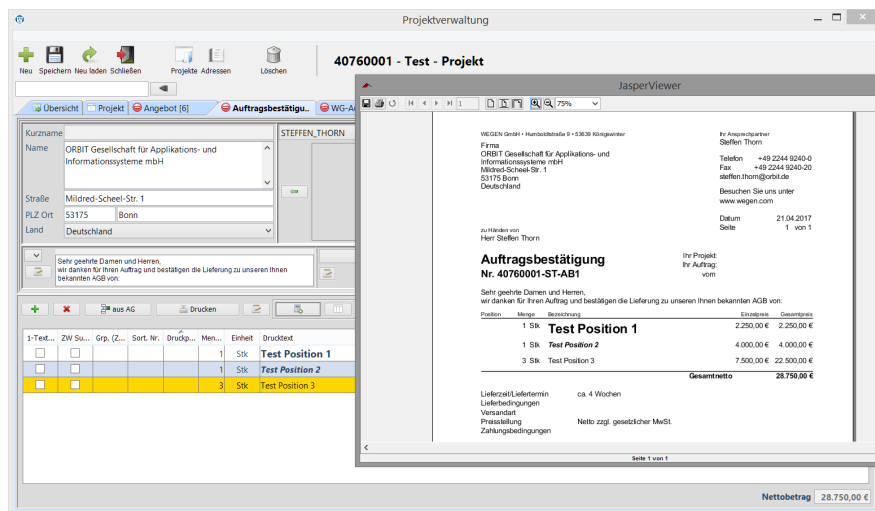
Projektverwaltung

Neu Speichern Neu laden Schließen Projekte Adressen Löschen

40760001 - Test - Projekt

Übersicht Projekt Angebot [6] Auftragsbestätigu... WG-A

Kurzname
Name ORBIT Gesellschaft für Applikations- und Informationssysteme mbH
Straße Mildred-Scheel-Str. 1
PLZ Ort 53175 Bonn
Land Deutschland

STEFFEN_THORN

Sehr geehrte Damen und Herren,
wir danken für Ihren Auftrag und bestätigen die Lieferung zu unseren Ihnen bekannten AGB von:

aus AG Drucken

| 1-Text... | ZW Su... | Grp. (Z... | Sort. Nr. | Druckp... | Men... | Einheit | Drucktext |
|---|---|---|---|---|---|---|---|
| | | | | | 1 | Stk | Test Position 1 |
| | | | | | 1 | Stk | Test Position 2 |
| | | | | | 3 | Stk | Test Position 3 |

Nettobetrag 28.750,00 €

JasperViewer

75%

WEGEN GmbH • Humboldtstraße 9 • 53639 Königswinter

Firma
ORBIT Gesellschaft für Applikations- und Informationssysteme mbH
Mildred-Scheel-Str. 1
53175 Bonn
Deutschland

Ihr Ansprechpartner
Steffen Thorn

Telefon +49 2244 9240-0
Fax +49 2244 9240-20
steffen.thorn@orbit.de

Besuchen Sie uns unter
www.wegen.com

Datum 21.04.2017
Seite 1 von 1

zu Händen von
Herr Steffen Thorn

Auftragsbestätigung
Nr. 40760001-ST-AB1

Ihr Projekt:
Ihr Auftrag:
vom

Sehr geehrte Damen und Herren,
wir danken für Ihren Auftrag und bestätigen die Lieferung zu unseren Ihnen bekannten AGB von:

| Position | Menge | Bezeichnung | Einzelpreis | Gesamtpreis |
|---|---|---|---|---|
| | 1 Stk | Test Position 1 | 2.250,00 € | 2.250,00 € |
| | 1 Stk | Test Position 2 | 4.000,00 € | 4.000,00 € |
| | 3 Stk | Test Position 3 | 7.500,00 € | 22.500,00 € |

Gesamtnetto 28.750,00 €

Lieferzeit/Liefertermin ca. 4 Wochen
Lieferbedingungen
Versandart
Preisstellung Netto zzgl. gesetzlicher MwSt.
Zahlungsbedingungen

Seite 1 von 1